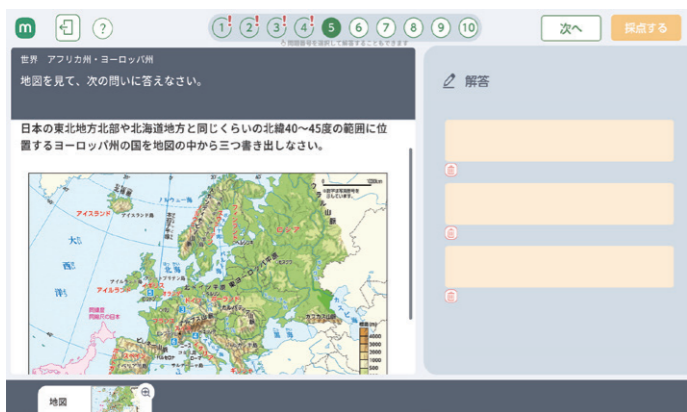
m

?

1 2 3 4 5 6 7 8 9 10

次へ

採点する

世界 アフリカ州・ヨーロッパ州

地図を見て、次の問いに答えなさい。

日本の東北地方北部や北海道地方と同じくらいの北緯40～45度の範囲に位置するヨーロッパ州の国を地図の中から三つ書き出しなさい。

アイスランド

アイルランド

ロシア

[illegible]

解答

地図